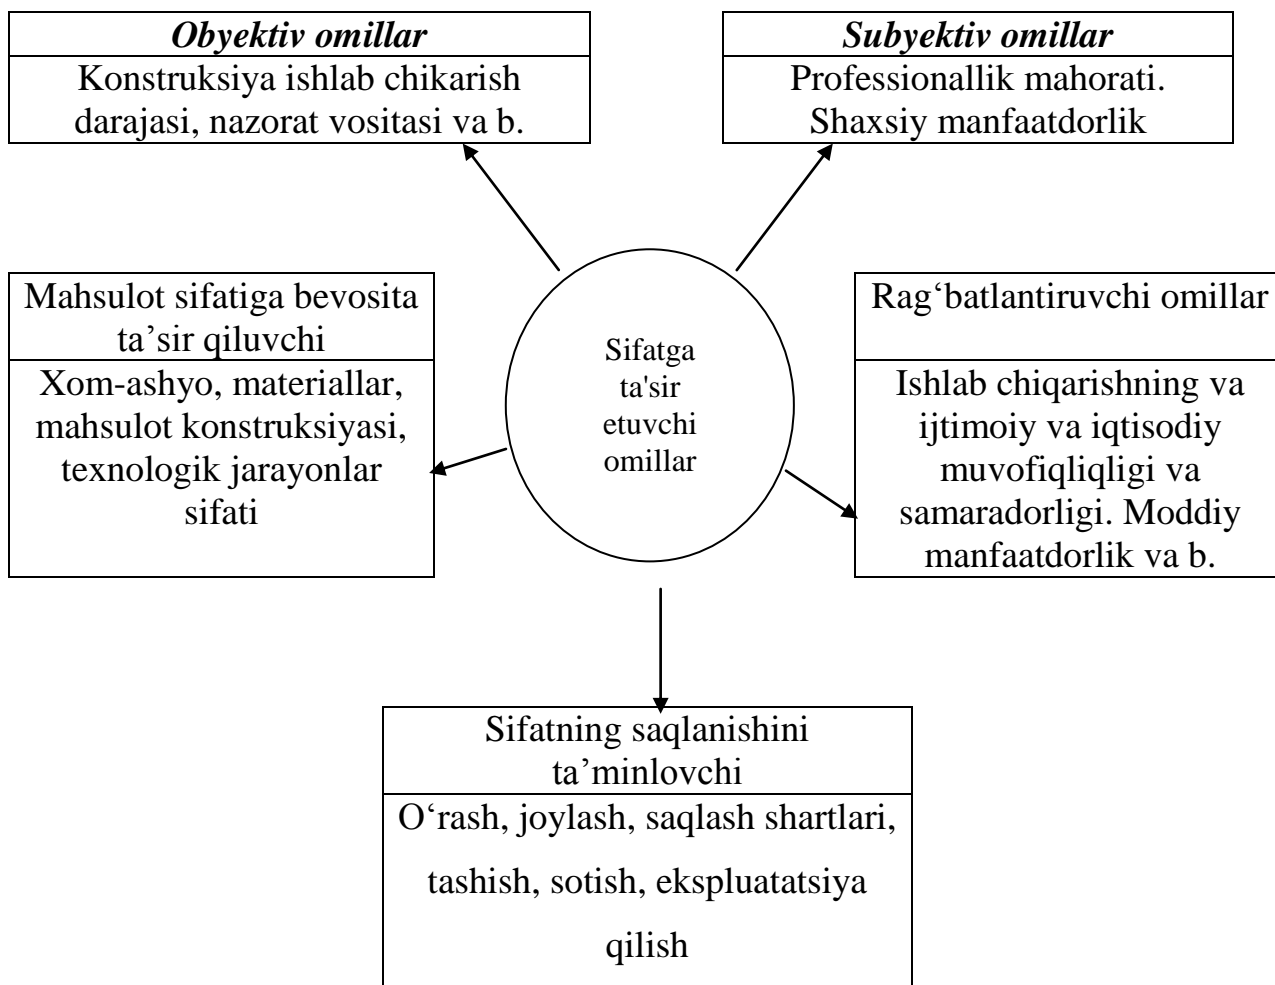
*Obyektiv omillar*
Конструksiya ishlab chikarish darajasi, nazorat vositasi va b.

*Subyektiv omillar*
Professionallik mahorati. Shaxsiy manfaatdorlik

Mahsulot sifatiga bevosita ta’sir qiluvchi
Xom-ashyo, materiallar, mahsulot konstruksiyasi, texnologik jarayonlar sifati

Sifatga ta'sir etuvchi omillar

Rag‘batlantiruvchi omillar
Ishlab chiqarishning va ijtimoiy va iqtisodiy muvofiqliqligi va samaradorligi. Moddiy manfaatdorlik va b.

Sifatning saqlanishini ta’minlovchi
O‘rash, joylash, saqlash shartlari, tashish, sotish, ekspluatatsiya qilish